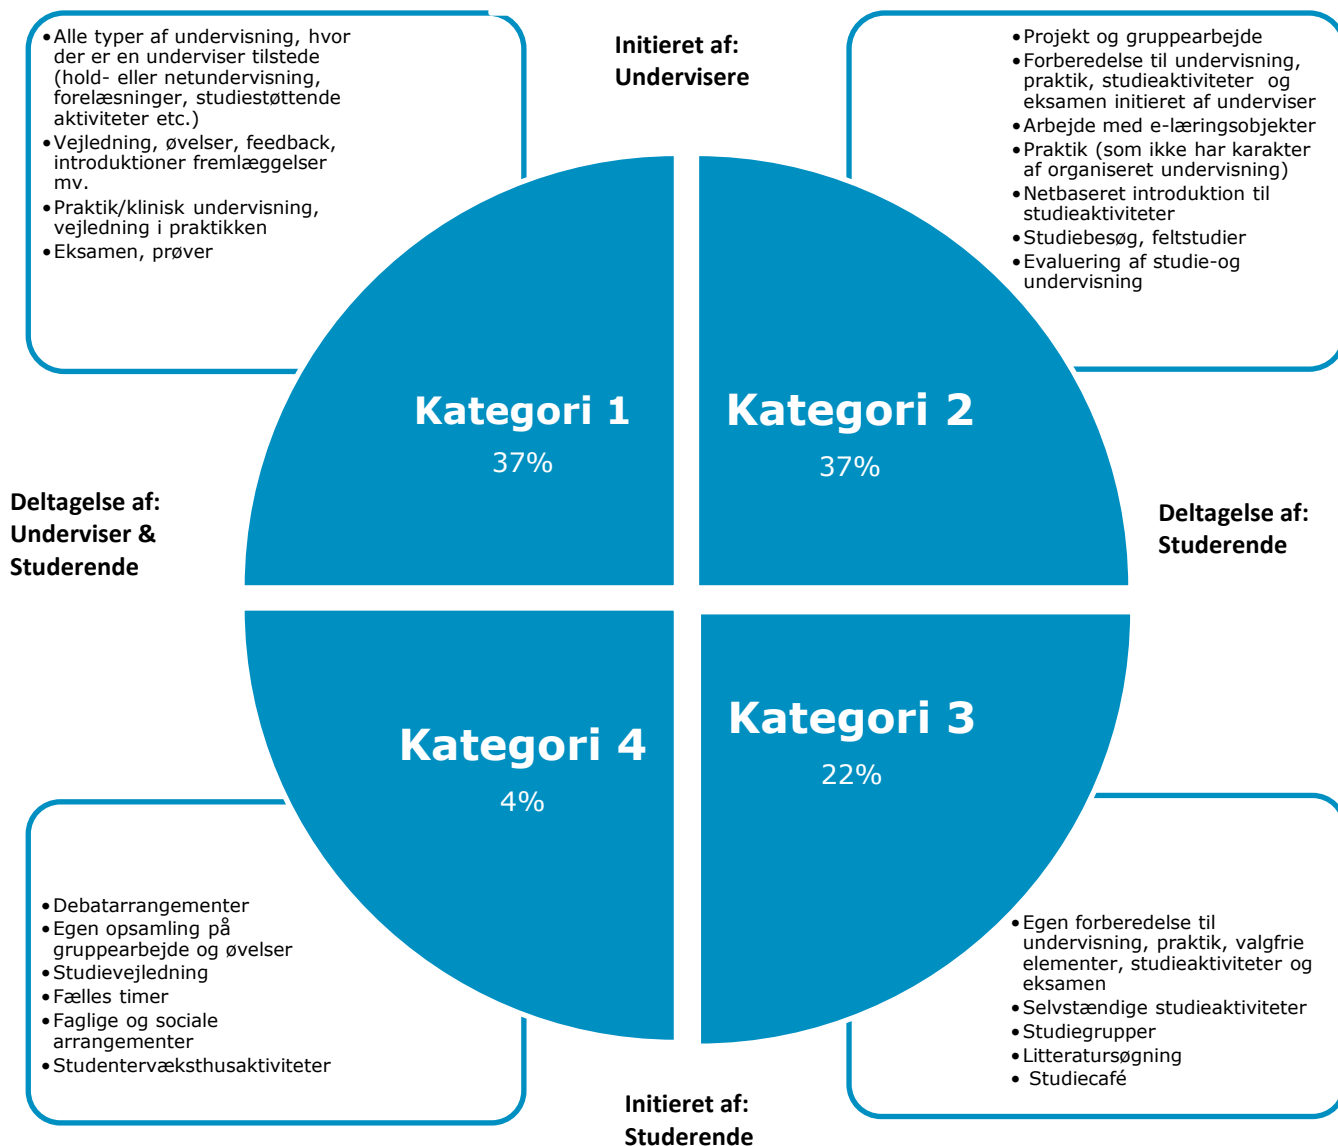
• Alle typer af undervisning, hvor der er en underviser tilstede (hold- eller netundervisning, forelæsninger, studiestøttende aktiviteter etc.)
• Vejledning, øvelser, feedback, introduktioner fremlæggelser mv.
• Praktik/klinisk undervisning, vejledning i praktikken
• Eksamen, prøver

Initieret af:
Undervisere

• Projekt og gruppearbejde
• Forberedelse til undervisning, praktik, studieaktiviteter og eksamen initieret af underviser
• Arbejde med e-læringsobjekter
• Praktik (som ikke har karakter af organiseret undervisning)
• Netbaseret introduktion til studieaktiviteter
• Studiebesøg, feltstudier
• Evaluering af studie-og undervisning

Kategori 1
37%

Kategori 2
37%

Deltagelse af:
Underviser &
Studerende

Deltagelse af:
Studerende

Kategori 4
4%

Kategori 3
22%

• Debatarrangementer
• Egen opsamling på gruppearbejde og øvelser
• Studievejledning
• Fælles timer
• Faglige og sociale arrangementer
• Studentervæksthusaktiviteter

• Egen forberedelse til undervisning, praktik, valgfrie elementer, studieaktiviteter og eksamen
• Selvstændige studieaktiviteter
• Studiegrupper
• Litteratursøgning
• Studiecafé

Initieret af:
Studerende